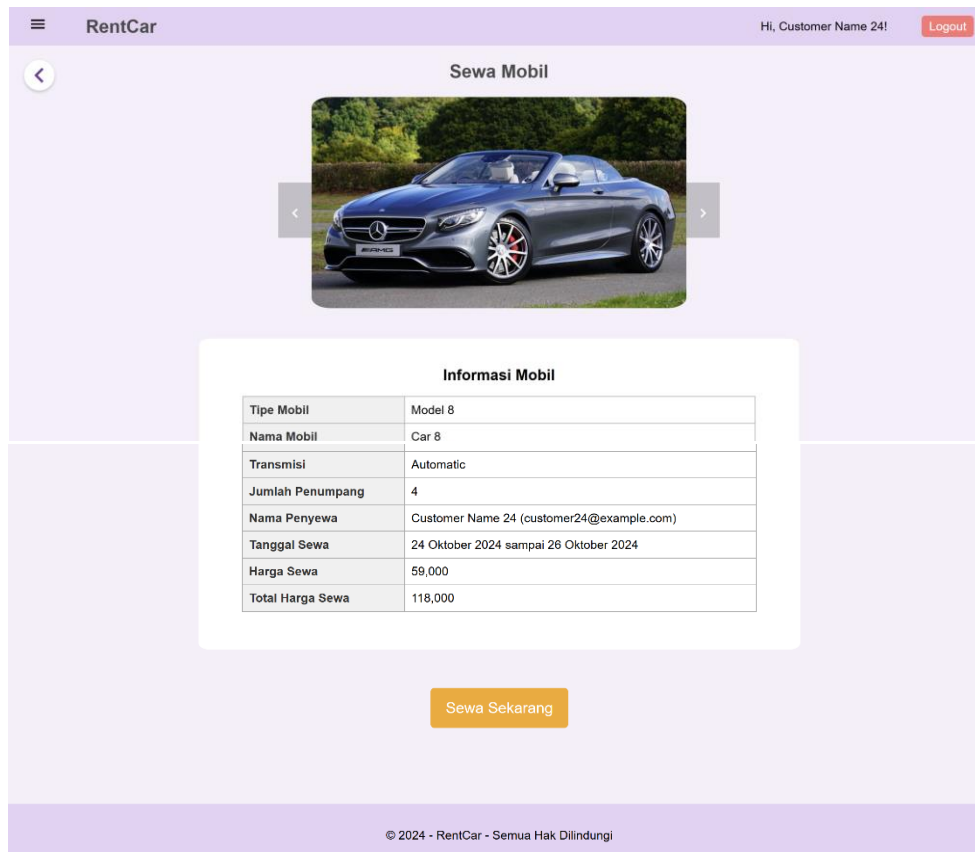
RentCar

Hi, Customer Name 24!

Logout

Sewa Mobil

Informasi Mobil

| Tipe Mobil | Model 8 |
|---|---|
| Nama Mobil | Car 8 |
| Transmisi | Automatic |
| Jumlah Penumpang | 4 |
| Nama Penyewa | Customer Name 24 (customer24@example.com) |
| Tanggal Sewa | 24 Oktober 2024 sampai 26 Oktober 2024 |
| Harga Sewa | 59,000 |
| Total Harga Sewa | 118,000 |

Sewa Sekarang

© 2024 - RentCar - Semua Hak Dilindungi